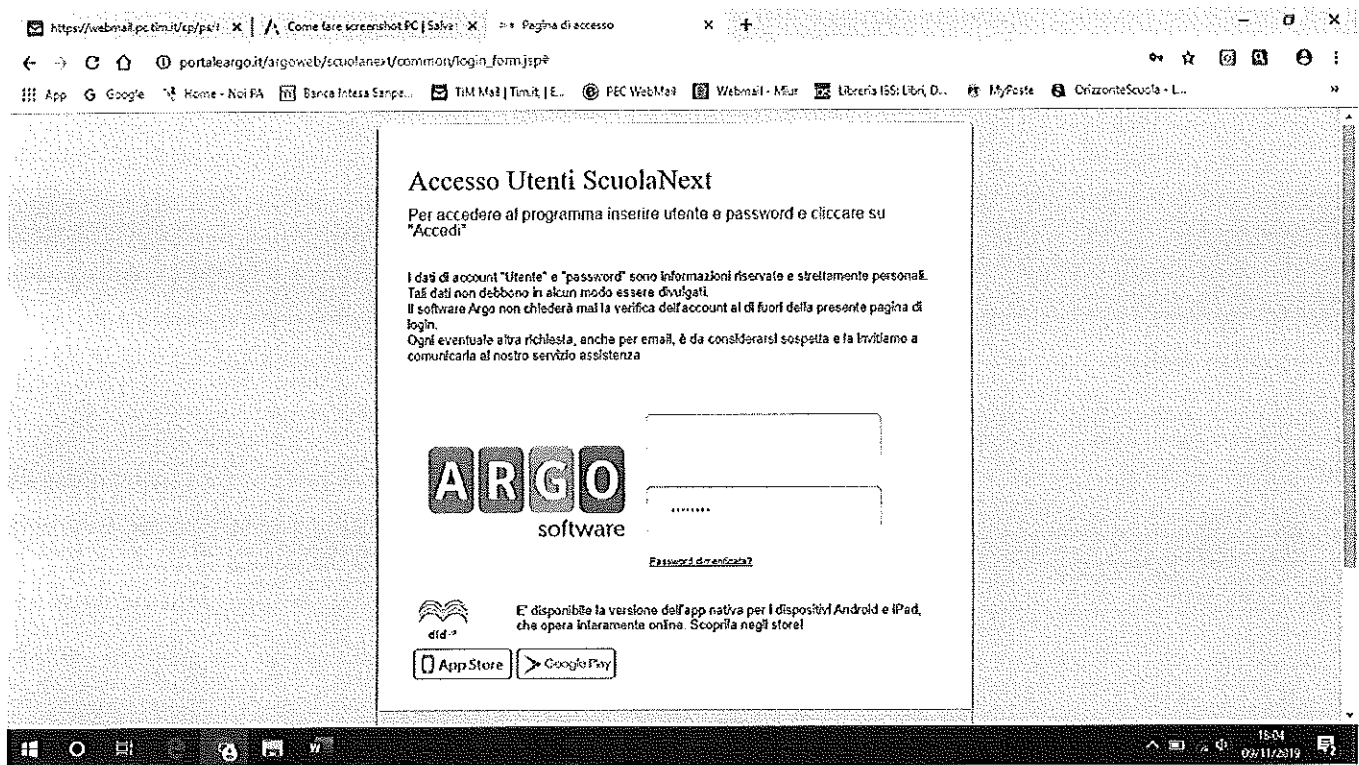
https://webmail.pc.tim.it/cp/ps/ | Come fare screenshot PC | Salva | Pagina di accesso

portaleargo.it/argoweb/scuolanext/common/login_form.jsp#

App Google Home - NoiPA Banca Intesa Sanpa... TIM Mail | Tim.it | E... PEC WebMail Webmail - Miur Libreria IBS: Libri, D... MyPoste OrizzonteScuola - L...

Accesso Utenti ScuolaNext

Per accedere al programma inserire utente e password e cliccare su "Accedi"

I dati di account "Utente" e "password" sono informazioni riservate e strettamente personali. Tali dati non debbono in alcun modo essere divulgati.
Il software Argo non chiederà mai la verifica dell'account al di fuori della presente pagina di login.
Ogni eventuale altra richiesta, anche per email, è da considerarsi sospetta e la invitiamo a comunicarla al nostro servizio assistenza

ARGO software

••••••••

Password dimenticata?

didup

E' disponibile la versione dell'app nativa per i dispositivi Android e iPad, che opera interamente online. Scoprila negli store!

App Store Google Play

15:04 09/11/2019